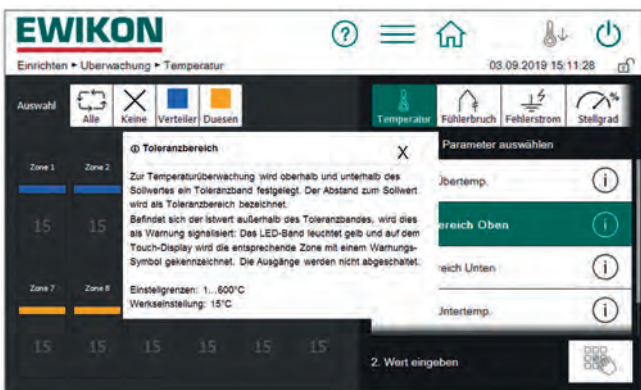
EWIKON

Einrichten ▸ Uberwachung ▸ Temperatur

03.09.2019 15:11:28

Auswahl

Alle

Keine

Verteiler

Duesen

Temperatur

Fühlerbruch

Fehlerstrom

Stellgrad

Zone 1

Zone 2

15

15

Zone 7

Zone 8

15

15

15 15 15 15 15 15

ⓘ Toleranzbereich

X

Zur Temperaturüberwachung wird oberhalb und unterhalb des Sollwertes ein Toleranzband festgelegt. Der Abstand zum Sollwert wird als Toleranzbereich bezeichnet.

Befindet sich der Istwert außerhalb des Toleranzbandes, wird dies als Warnung signalisiert: Das LED-Band leuchtet gelb und auf dem Touch-Display wird die entsprechende Zone mit einem Warnungs-Symbol gekennzeichnet. Die Ausgänge werden nicht abgeschaltet.

Einstellgrenzen: 1...600°C
Werkseinstellung: 15°C

Parameter auswählen

Übertemp.

ereich Oben

eich Unten

Untertemp.

2. Wert eingeben